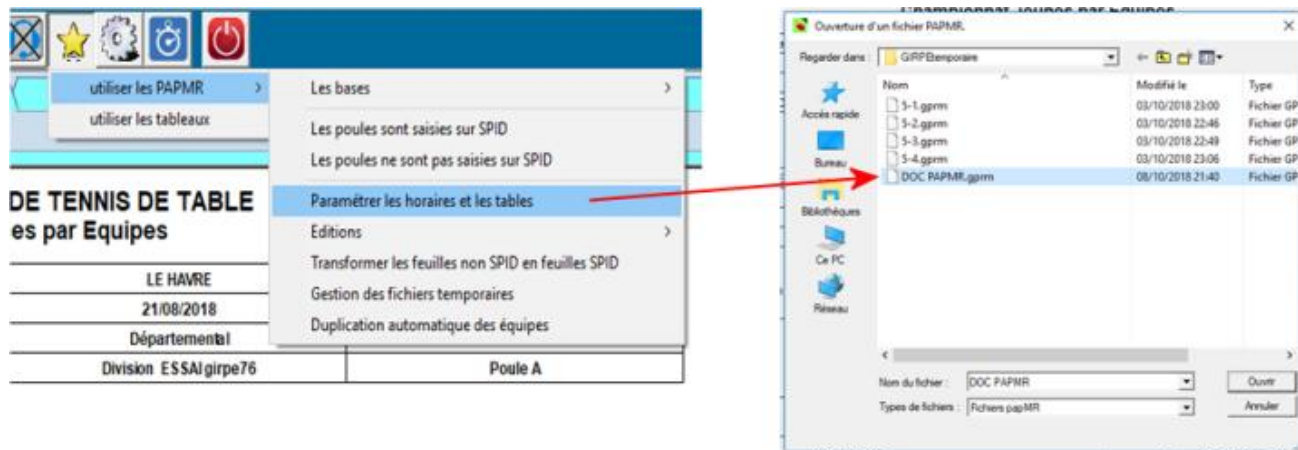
utiliser les PAPMR
utiliser les tableaux

Les bases
Les poules sont saisies sur SPID
Les poules ne sont pas saisies sur SPID
Paramétrer les horaires et les tables
Editions
Transformer les feuilles non SPID en feuilles SPID
Gestion des fichiers temporaires
Duplication automatique des équipes

DE TENNIS DE TABLE
es par Equipes

| LE HAVRE | |
|---|---|
| 21/08/2018 | |
| Départemental | |
| Division ESSAI girpe76 | Poule A |

Ouverture d'un fichier PAPMR

Regarder dans : GIRPEtemporaire

Accès rapide
Bureau
Bibliothèques
Ce PC
Réseau

| Nom | Modifié le | Type |
|---|---|---|
| 5-1.gprm | 03/10/2018 23:00 | Fichier GP |
| 5-2.gprm | 03/10/2018 22:46 | Fichier GP |
| 5-3.gprm | 03/10/2018 22:49 | Fichier GP |
| 5-4.gprm | 03/10/2018 23:06 | Fichier GP |
| DOC PAPMR.gprm | 08/10/2018 21:40 | Fichier GP |

Nom du fichier : DOC PAPMR
Ouvrir
Types de fichiers : Fichiers papMR
Annuler